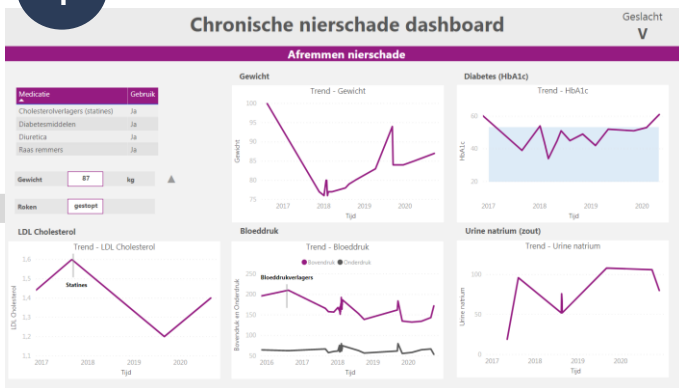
Chronische nierschade dashboard

Geslacht
V

Afremmen nierschade

| Medicatie | Gebruik |
|---|---|
| Cholesterolverlagers (statines) | Ja |
| Diabetesmiddelen | Ja |
| Diuretica | Ja |
| Raas remmers | Ja |

Gewicht 87 kg

Roken gestopt

Gewicht

Trend - Gewicht

100
95
90
85
80

Gewicht

2017 2018 2019 2020
Tijd

Diabetes (HbA1c)

Trend - HbA1c

60
40
20

HbA1c

2017 2018 2019 2020
Tijd

LDL Cholesterol

Trend - LDL Cholesterol

1.6
1.5
1.4
1.3
1.2
1.1

LDL Cholesterol

Statines

2017 2018 2019 2020
Tijd

Bloeddruk

Trend - Bloeddruk

Bovendruk Onderdruk

Bloeddrukverlagers

200
150
100
50

Bovendruk en Onderdruk

2016 2017 2018 2019 2020
Tijd

Urine natrium (zout)

Trend - Urine natrium

100
50
0

Urine natrium

2018 2019 2020
Tijd